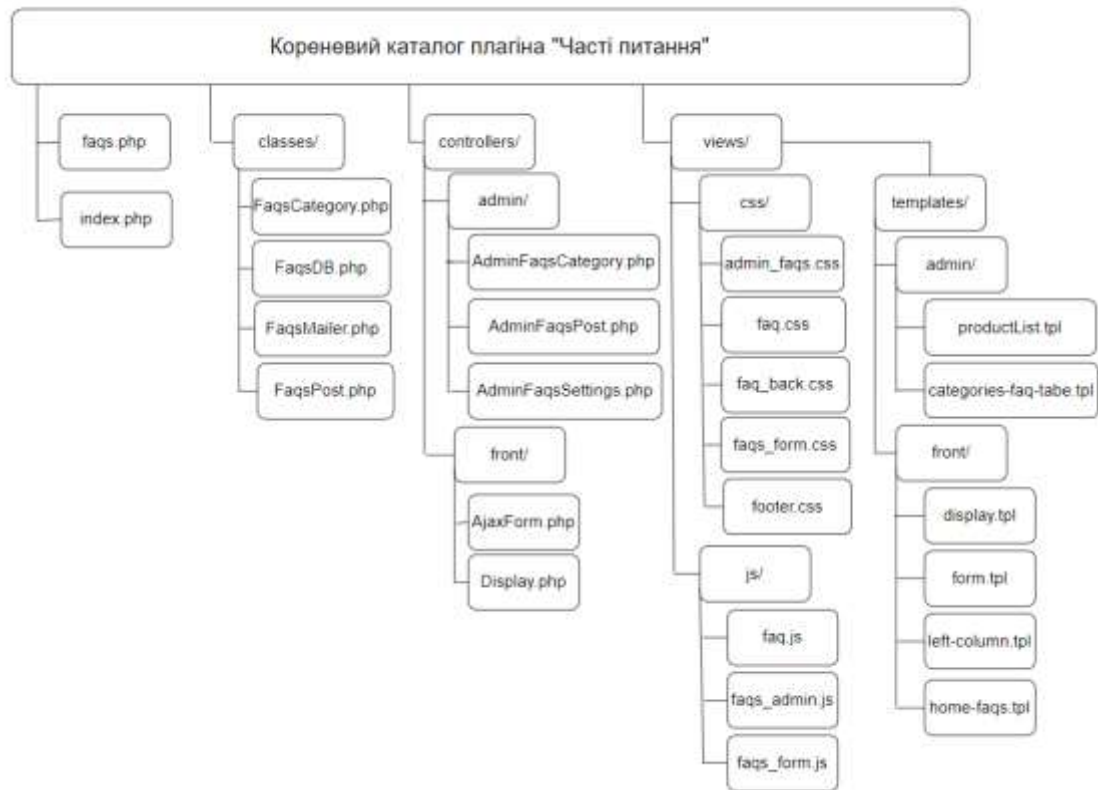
Кореневий каталог плагіна "Часті питання"

faqs.php

index.php

classes/

FaqsCategory.php

FaqsDB.php

FaqsMailer.php

FaqsPost.php

controllers/

admin/

AdminFaqsCategory.php

AdminFaqsPost.php

AdminFaqsSettings.php

front/

AjaxForm.php

Display.php

views/

css/

admin_faqs.css

faq.css

faq_back.css

faqs_form.css

footer.css

js/

faq.js

faqs_admin.js

faqs_form.js

templates/

admin/

productList.tpl

categories-faq-tabe.tpl

front/

display.tpl

form.tpl

left-column.tpl

home-faqs.tpl